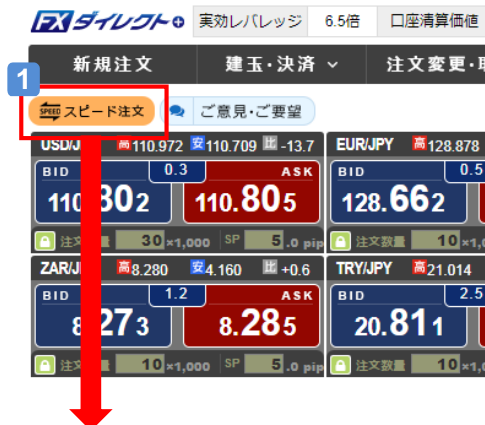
FXダイレクト+ 実効レバレッジ 6.5倍 口座清算価値

新規注文 建玉・決済 注文変更・取

1

SPEED スピード注文 ご意見・ご要望

USD/J 高110.972 安110.709 比 -13.7
BID 0.3 ASK
110.80 2 110.80 5
注文数量 30 ×1,000 SP 5 .0 pip

EUR/JPY 高128.878
BID 0.5
128.66 2
注文数量 10 ×1,

ZAR/J 高8.280 安4.160 比 +0.6
BID 1.2 ASK
8.27 3 8.28 5
注文数量 10 ×1,000 SP 5 .0 pip

TRY/JPY 高21.014
BID 2.5
20.81 1
注文数量 10 ×1,